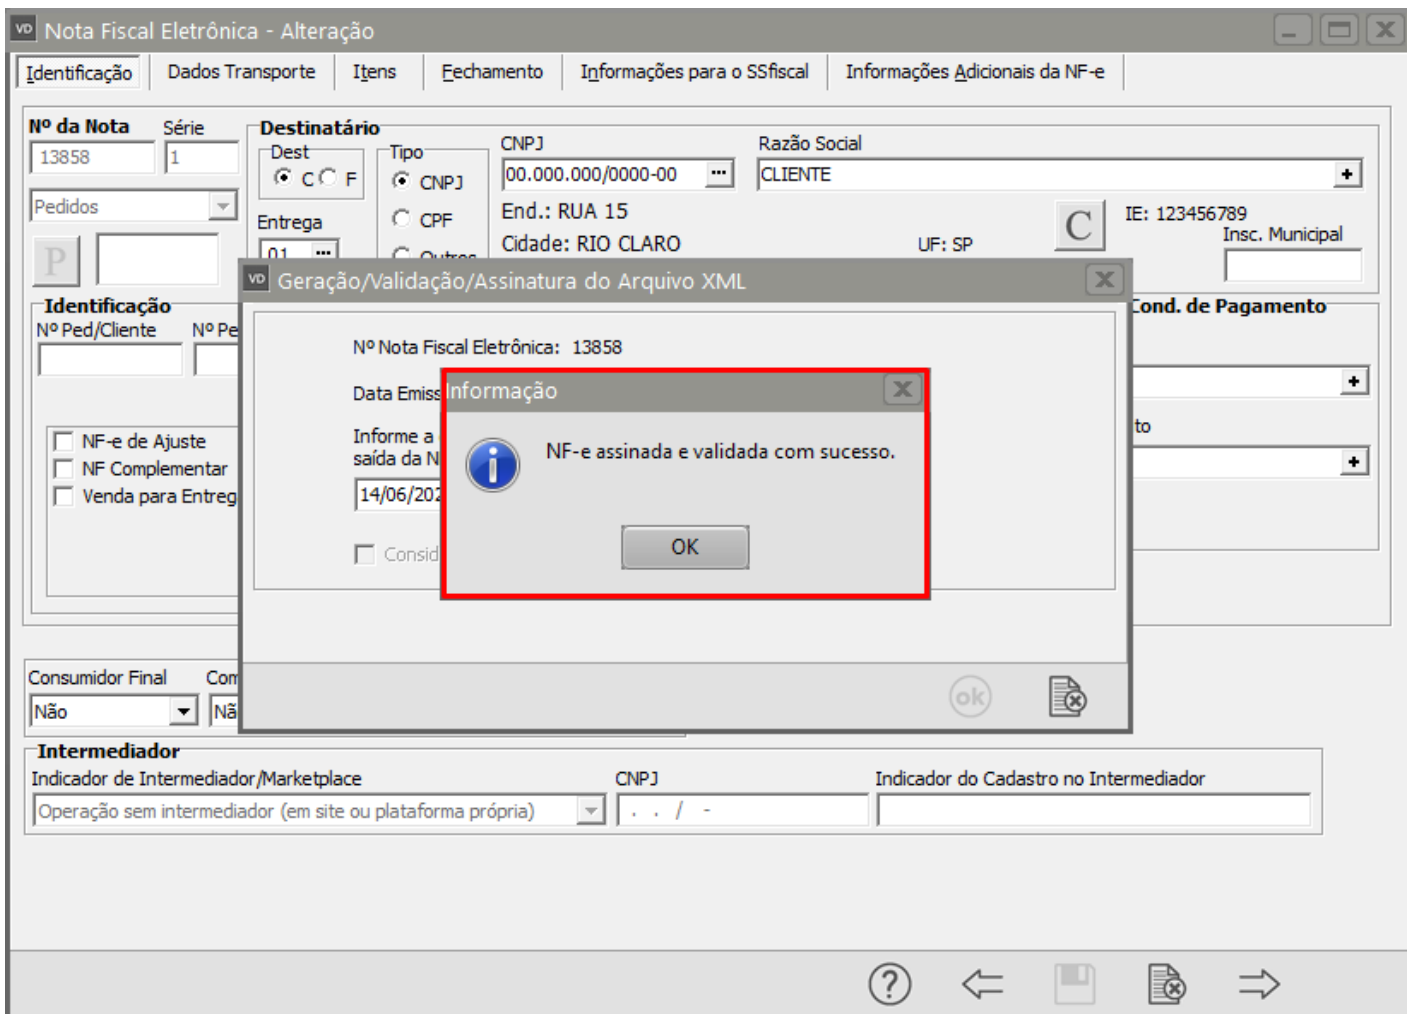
VD Nota Fiscal Eletrônica - Alteração

Identificação | Dados Transporte | Itens | Fechamento | Informações para o SSfiscal | Informações Adicionais da NF-e

Nº da Nota Série
13858 1
Pedidos
P

Destinatário
Dest
C F
Tipo
CNPJ
CPF
Outros
Entrega
01
CNPJ
00.000.000/0000-00
Razão Social
CLIENTE
End.: RUA 15
Cidade: RIO CLARO
UF: SP
C
IE: 123456789
Insc. Municipal

Identificação
Nº Ped/Cliente Nº Pe
NF-e de Ajuste
NF Complementar
Venda para Entreg

Cond. de Pagamento
to

VD Geração/Validação/Assinatura do Arquivo XML
Nº Nota Fiscal Eletrônica: 13858
Data Emiss
Informe a
saída da N
14/06/202
Consid
ok

Informação
NF-e assinada e validada com sucesso.
OK

Consumidor Final
Não
Com
Nã

Intermediador
Indicador de Intermediador/Marketplace
Operação sem intermediador (em site ou plataforma própria)
CNPJ
. . / -
Indicador do Cadastro no Intermediador